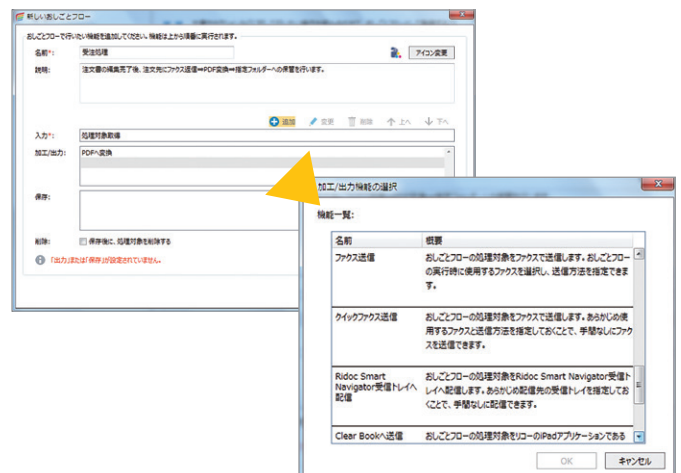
新しいおしごとフロー

おしごとフローで行いたい機能を追加してください。機能は上から順番に実行されます。

名前*: 受注処理

アイコン変更

説明: 注文書の読取完了後、注文先にファクス送信⇒PDF変換⇒指定フォルダーへの保管を行います。

追加 変更 削除 上へ 下へ

入力*: 処理対象取得

加工/出力: PDFへ変換

保存:

削除: 保存後に、処理対象を削除する

「出力」または「保存」が設定されていません。

加工/出力機能の選択

機能一覧:

| 名前 | 概要 |
|---|---|
| ファクス送信 | おしごとフローの処理対象をファクスで送信します。おしごとフローの実行時に使用するファクスを選択し、送信方法を指定できます。 |
| クイックファクス送信 | おしごとフローの処理対象をファクスで送信します。あらかじめ使用するファクスと送信方法を指定しておくことで、手間なしにファクスを送信できます。 |
| Ridoc Smart Navigator受信トレイへ配信 | おしごとフローの処理対象をRidoc Smart Navigator受信トレイへ配信します。あらかじめ配信先の受信トレイを指定しておくことで、手間なしに配信できます。 |
| Clear Bookへ送信 | おしごとフローの処理対象をリコーのiPadアプリケーションである |

OK キャンセル